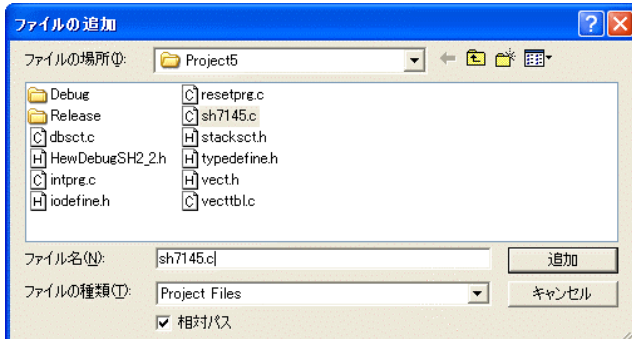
ファイルの追加

ファイルの場所(I): Project5

Debug
Release
dbsct.c
HewDebugSH2_2.h
intprg.c
iodefine.h
resetprg.c
sh7145.c
stacksct.h
typedefine.h
vect.h
vecttbl.c

ファイル名(N): sh7145.c
追加

ファイルの種類(T): Project Files
キャンセル

相対パス